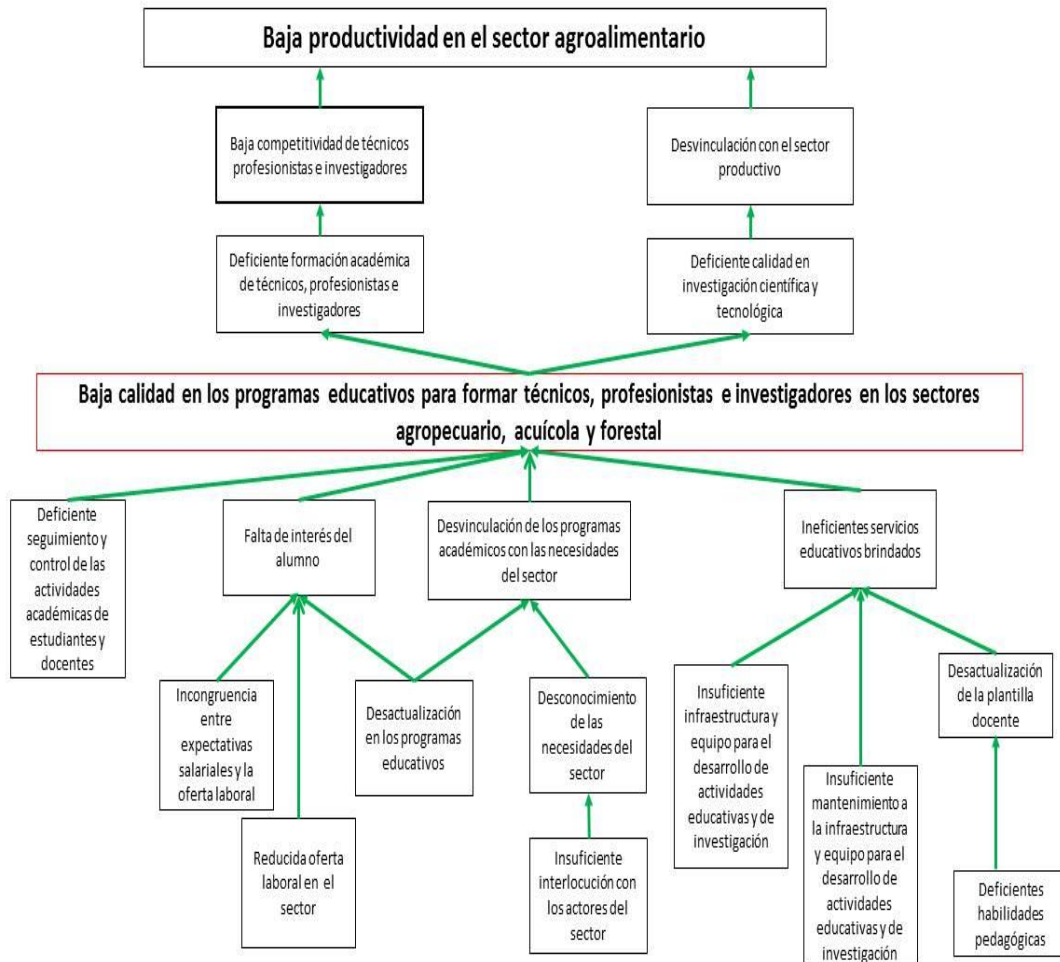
Baja productividad en el sector agroalimentario

Baja competitividad de técnicos profesionistas e investigadores

Desvinculación con el sector productivo

Deficiente formación académica de técnicos, profesionistas e investigadores

Deficiente calidad en investigación científica y tecnológica

Baja calidad en los programas educativos para formar técnicos, profesionistas e investigadores en los sectores agropecuario, acuícola y forestal

Deficiente seguimiento y control de las actividades académicas de estudiantes y docentes

Falta de interés del alumno

Desvinculación de los programas académicos con las necesidades del sector

Ineficientes servicios educativos brindados

Incongruencia entre expectativas salariales y la oferta laboral

Desactualización en los programas educativos

Desconocimiento de las necesidades del sector

Insuficiente infraestructura y equipo para el desarrollo de actividades educativas y de investigación

Desactualización de la plantilla docente

Reducida oferta laboral en el sector

Insuficiente interlocución con los actores del sector

Insuficiente mantenimiento a la infraestructura y equipo para el desarrollo de actividades educativas y de investigación

Deficientes habilidades pedagógicas